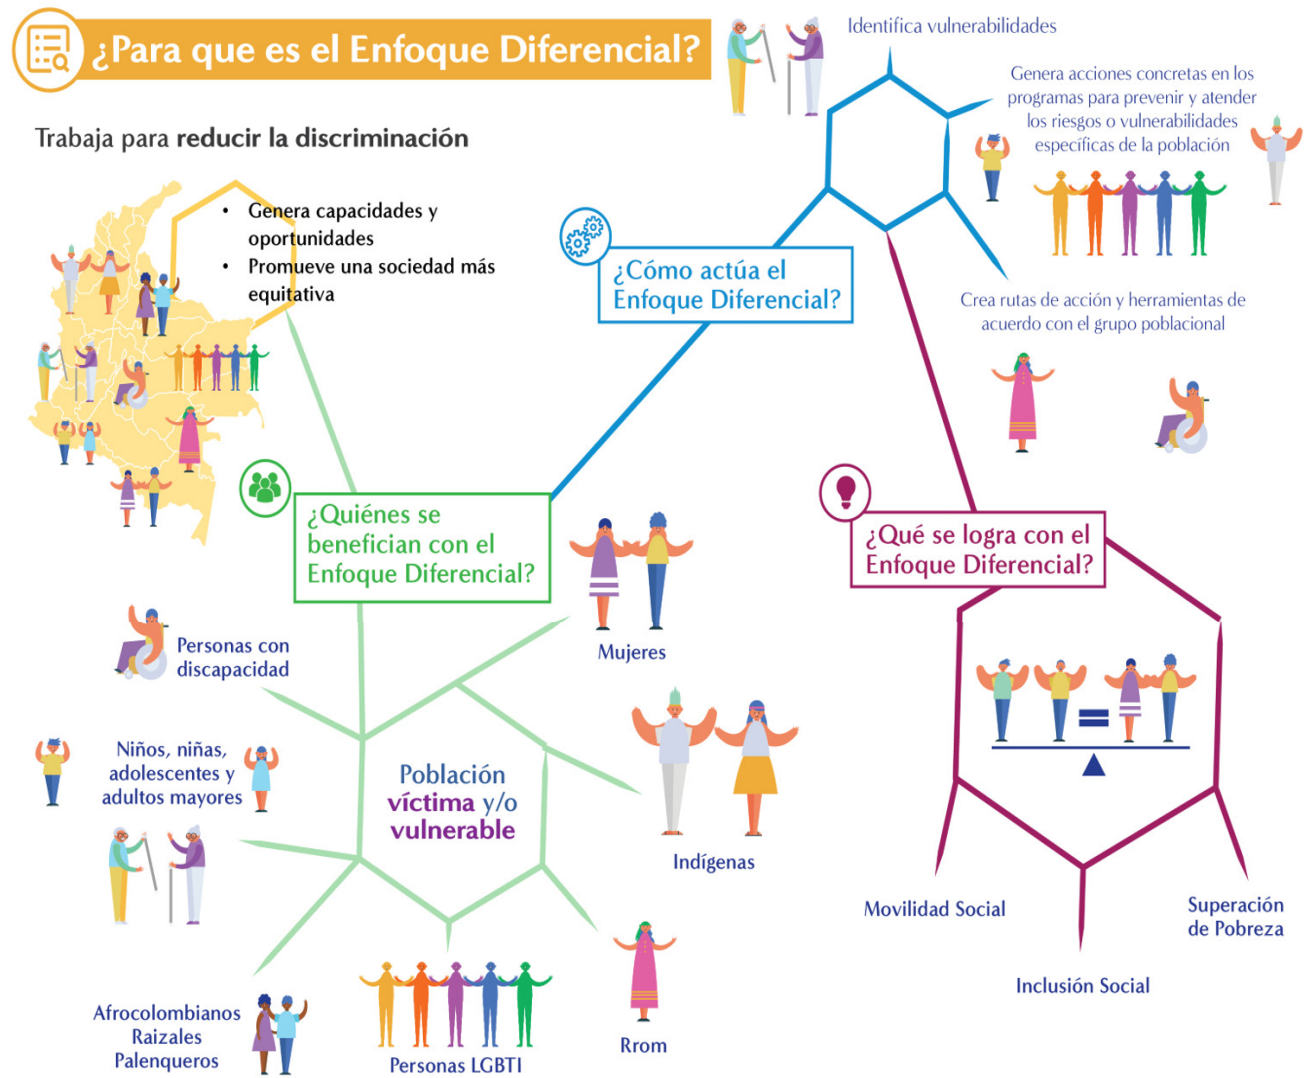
¿Para que es el Enfoque Diferencial?

Trabaja para **reducir la discriminación**

- Genera capacidades y oportunidades
- Promueve una sociedad más equitativa

Identifica vulnerabilidades

Genera acciones concretas en los programas para prevenir y atender los riesgos o vulnerabilidades específicas de la población

¿Cómo actúa el Enfoque Diferencial?

Crea rutas de acción y herramientas de acuerdo con el grupo poblacional

¿Quiénes se benefician con el Enfoque Diferencial?

¿Qué se logra con el Enfoque Diferencial?

Mujeres

Personas con discapacidad

Niños, niñas, adolescentes y adultos mayores

Población **víctima** y/o **vulnerable**

Indígenas

Afrocolombianos Raizales Palenqueros

Personas LGBTI

Rrom

Movilidad Social

Superación de Pobreza

Inclusión Social